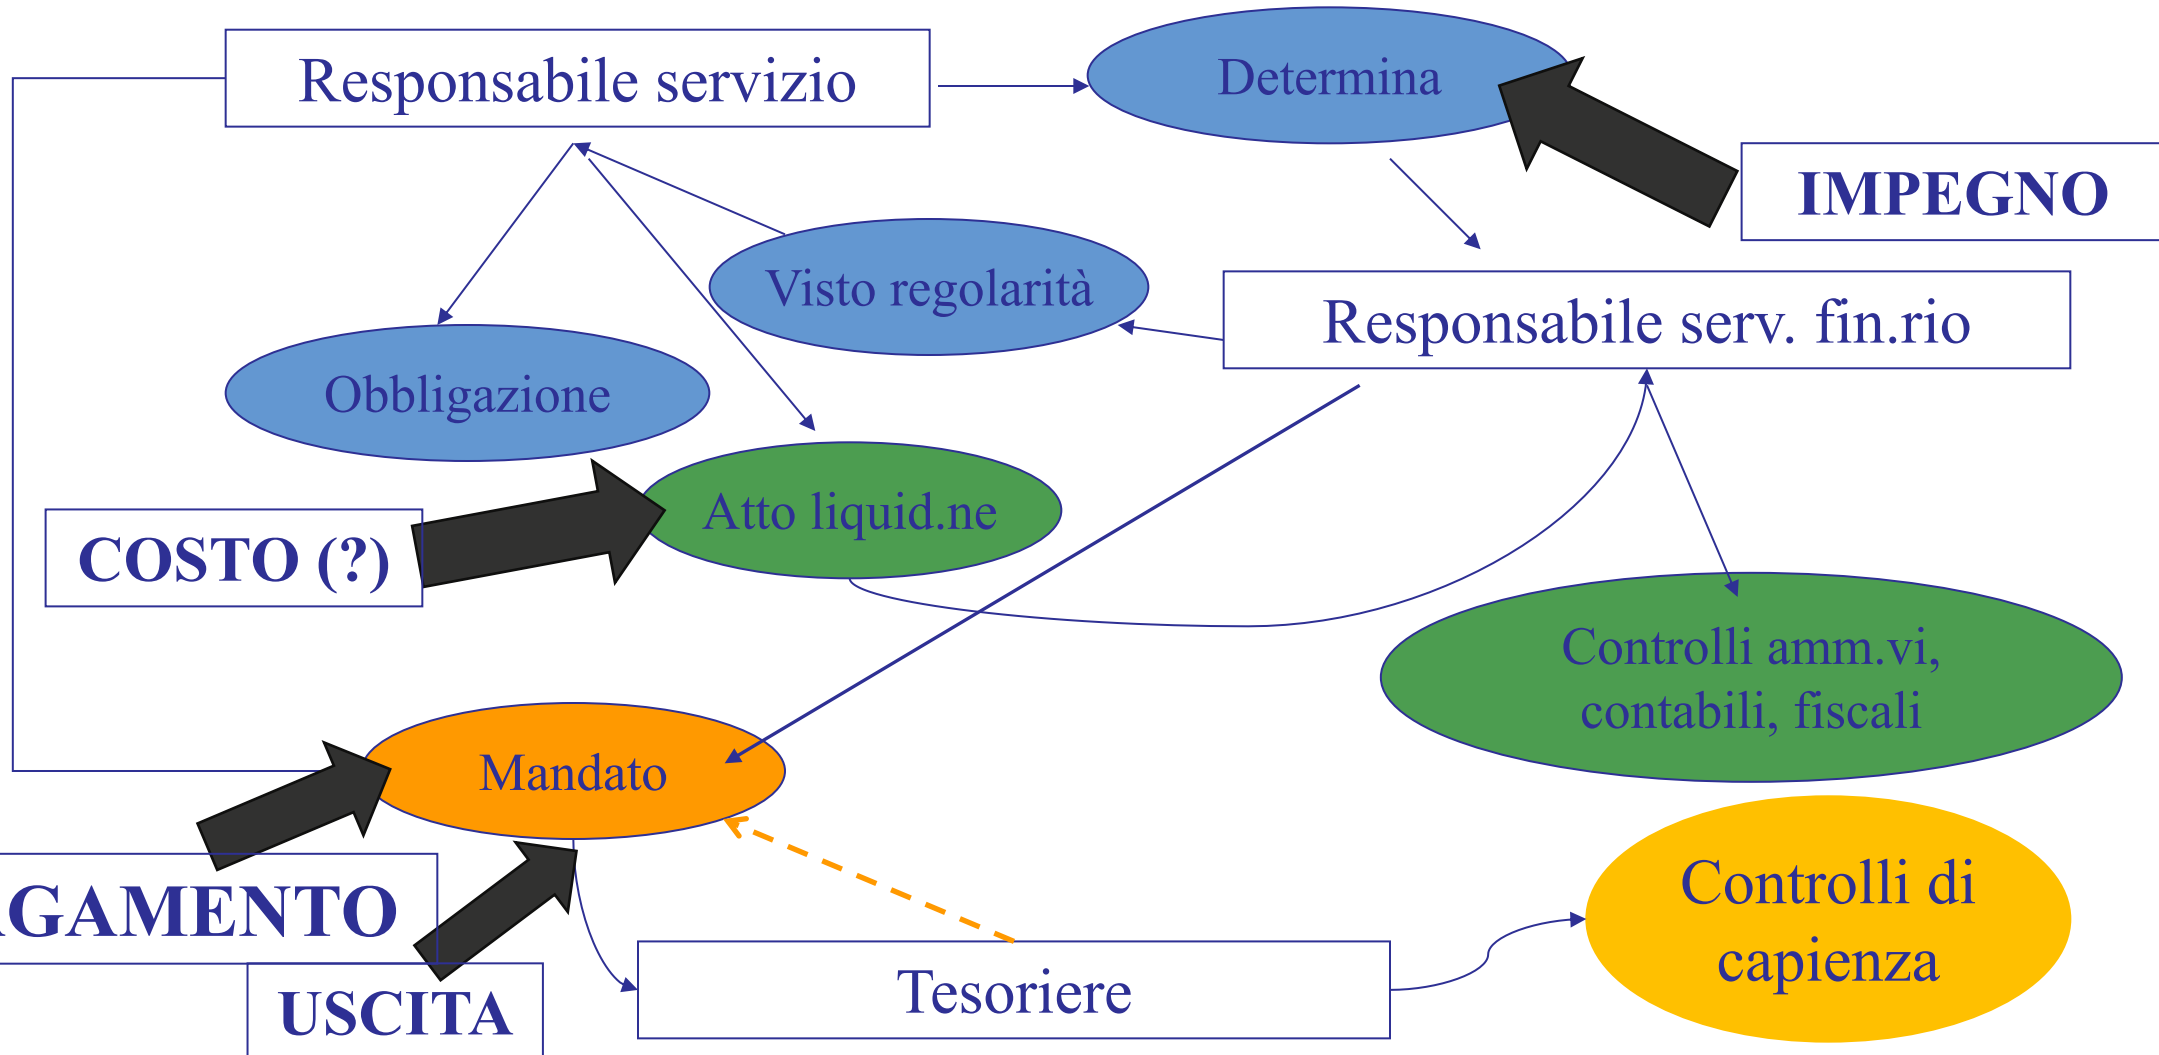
Responsabile servizio

Determina

IMPEGNO

Visto regolarità

Responsabile serv. fin.rio

Obbligazione

Atto liquid.ne

COSTO (?)

Controlli amm.vi, contabili, fiscali

Mandato

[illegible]GAMENTO

USCITA

Tesoriere

Controlli di capienza